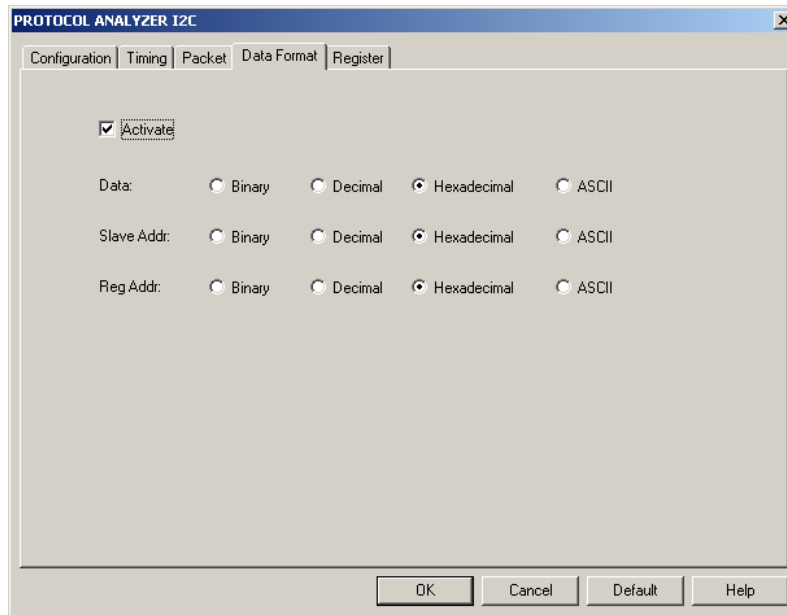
PROTOCOL ANALYZER I2C

Configuration | Timing | Packet | Data Format | Register

Activate

Data: Binary Decimal Hexadecimal ASCII

Slave Addr: Binary Decimal Hexadecimal ASCII

Reg Addr: Binary Decimal Hexadecimal ASCII

OK Cancel Default Help